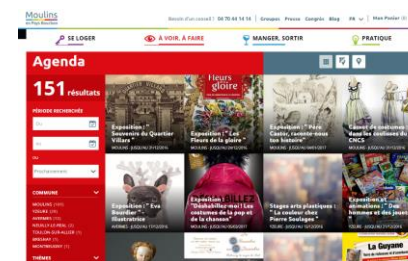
Moulins
en Pays Bourbon

Besoin d'un conseil ? 04 70 44 14 14 | Groupes Presse Congrès Blog FR | Mon Panier

SE LOGER
À VOIR, À FAIRE
MANGER, SORTIR
PRATIQUE

Agenda

151 résultats

PÉRIODE RECHERCHÉE

Du

Au

OU

Prochainement

COMMUNE

MOULINS
YZEURE
AVERMES
NEUILLY-LE-REAL
TOULON-SUR-ALLIER
BRESNAY
MONTBEUGNY

THÈMES

Fleurs de gloire

Exposition : "Souvenirs du Quartier Villars"

Exposition : "Les Fleurs de la gloire"

Exposition : "Père Castor, raconte-nous ton histoire"

Carnet de costumes dans les coulisses du CNCS

Exposition : "Eva Bourdier - Illustratrice"

Exposition : "Déshabillez-moi ! Les costumes de la pop et de la chanson"

Stages arts plastiques : "La couleur chez Pierre Soulages"

Exposition "Les animations : Des hommes et des jeux"

La Guyane